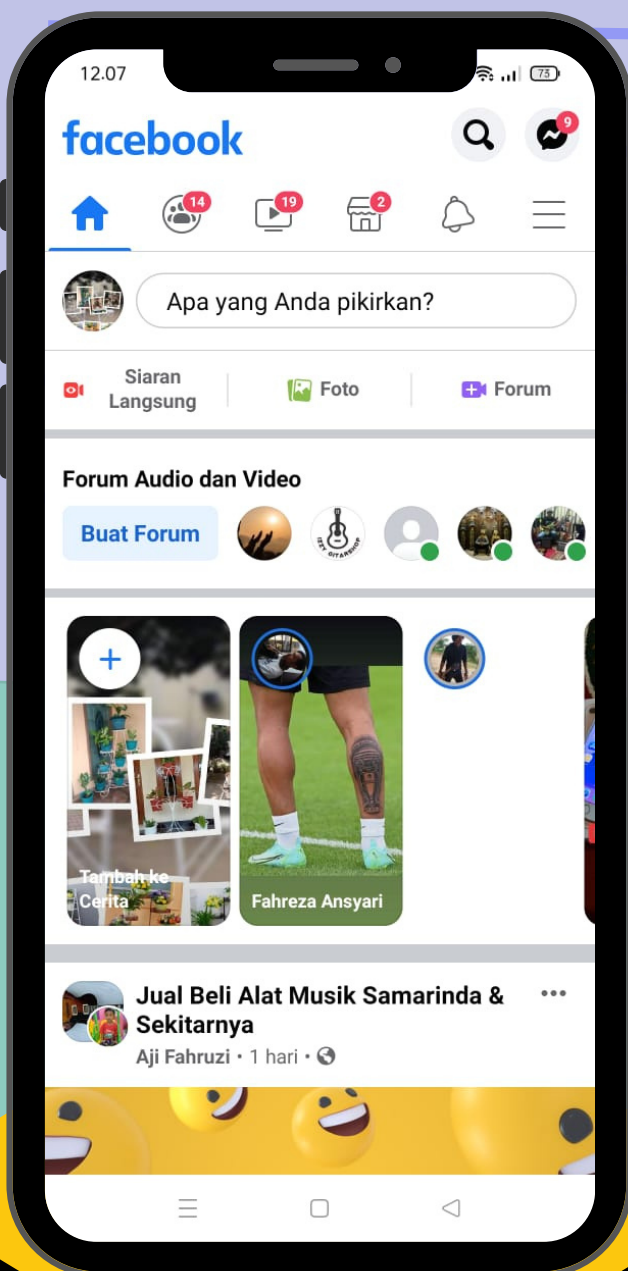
12.07
73

facebook

9

14
19
2

Apa yang Anda pikirkan?

Siaran Langsung
Foto
Forum

Forum Audio dan Video

Buat Forum

Tambah ke Cerita

Fahreza Ansyari

Jual Beli Alat Musik Samarinda & Sekitarnya

Aji Fahruzi • 1 hari •